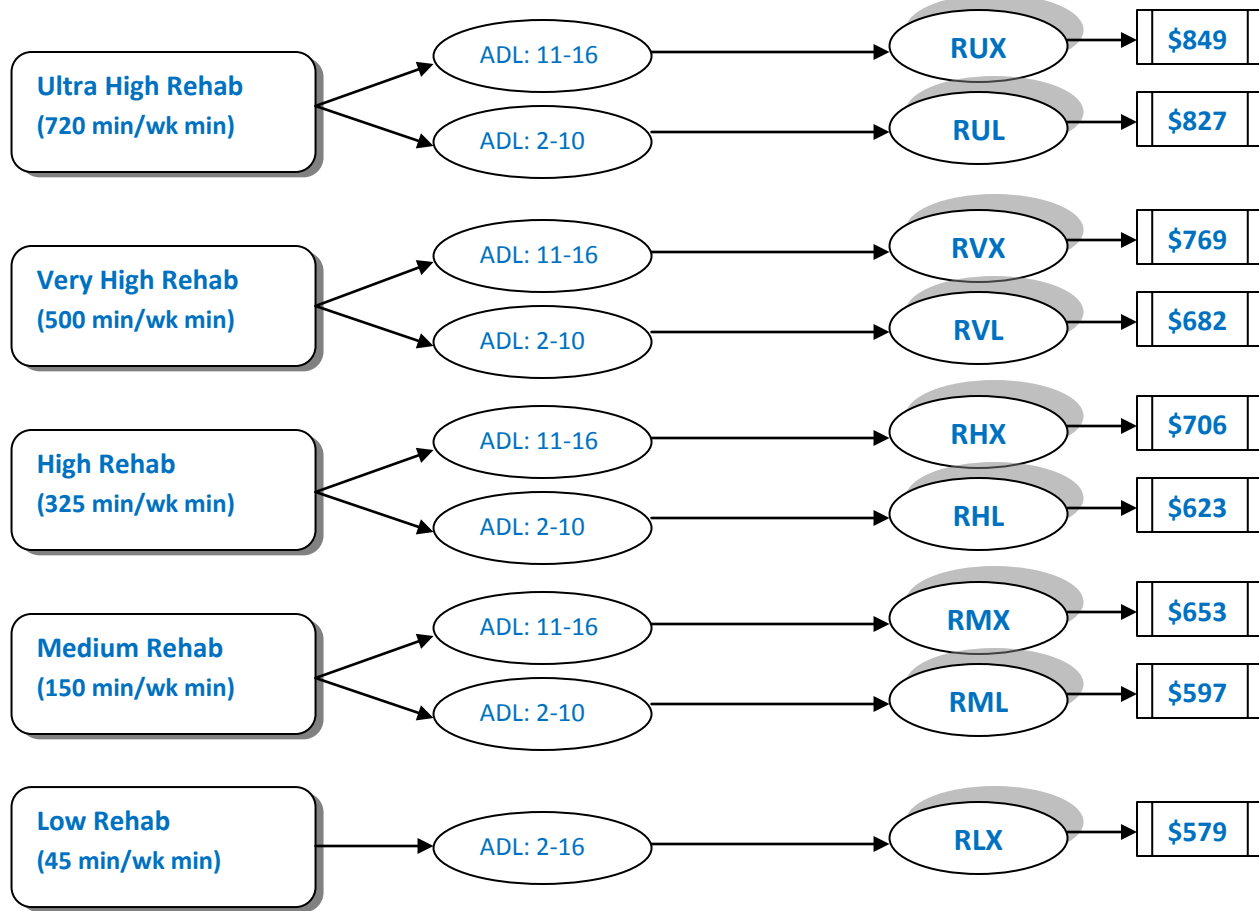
Ultra High Rehab
(720 min/wk min)

ADL: 11-16

RUX

$849

ADL: 2-10

RUL

$827

Very High Rehab
(500 min/wk min)

ADL: 11-16

RVX

$769

ADL: 2-10

RVL

$682

High Rehab
(325 min/wk min)

ADL: 11-16

RHX

$706

ADL: 2-10

RHL

$623

Medium Rehab
(150 min/wk min)

ADL: 11-16

RMX

$653

ADL: 2-10

RML

$597

Low Rehab
(45 min/wk min)

ADL: 2-16

RLX

$579